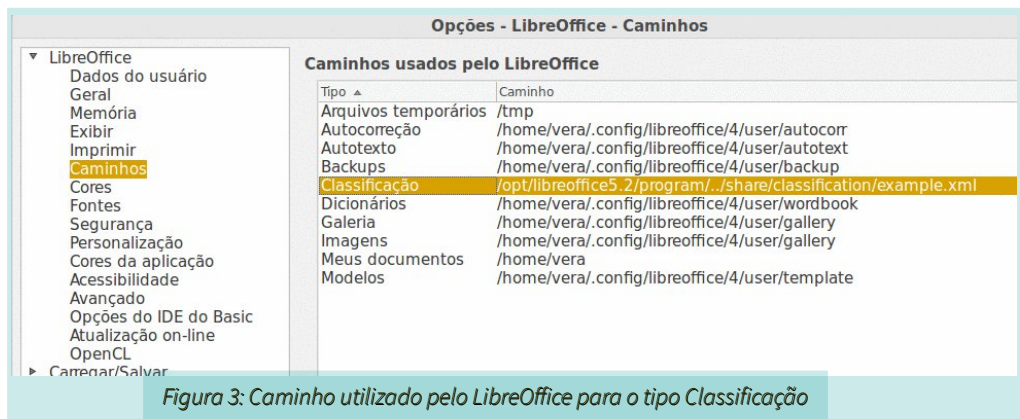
Opções - LibreOffice - Caminhos

▼ LibreOffice
Dados do usuário
Geral
Memória
Exibir
Imprimir
Caminhos
Cores
Fontes
Segurança
Personalização
Cores da aplicação
Acessibilidade
Avançado
Opções do IDE do Basic
Atualização on-line
OpenCL
▶ Carregar/Salvar

Caminhos usados pelo LibreOffice

| Tipo ▲ | Caminho |
|---|---|
| Arquivos temporários | /tmp |
| Autocorreção | /home/vera/.config/libreoffice/4/user/autocorr |
| Autotexto | /home/vera/.config/libreoffice/4/user/autotext |
| Backups | /home/vera/.config/libreoffice/4/user/backup |
| Classificação | /opt/libreoffice5.2/program/../share/classification/example.xml |
| Dicionários | /home/vera/.config/libreoffice/4/user/wordbook |
| Galeria | /home/vera/.config/libreoffice/4/user/gallery |
| Imagens | /home/vera/.config/libreoffice/4/user/gallery |
| Meus documentos | /home/vera |
| Modelos | /home/vera/.config/libreoffice/4/user/template |

Figura 3: Caminho utilizado pelo LibreOffice para o tipo Classificação